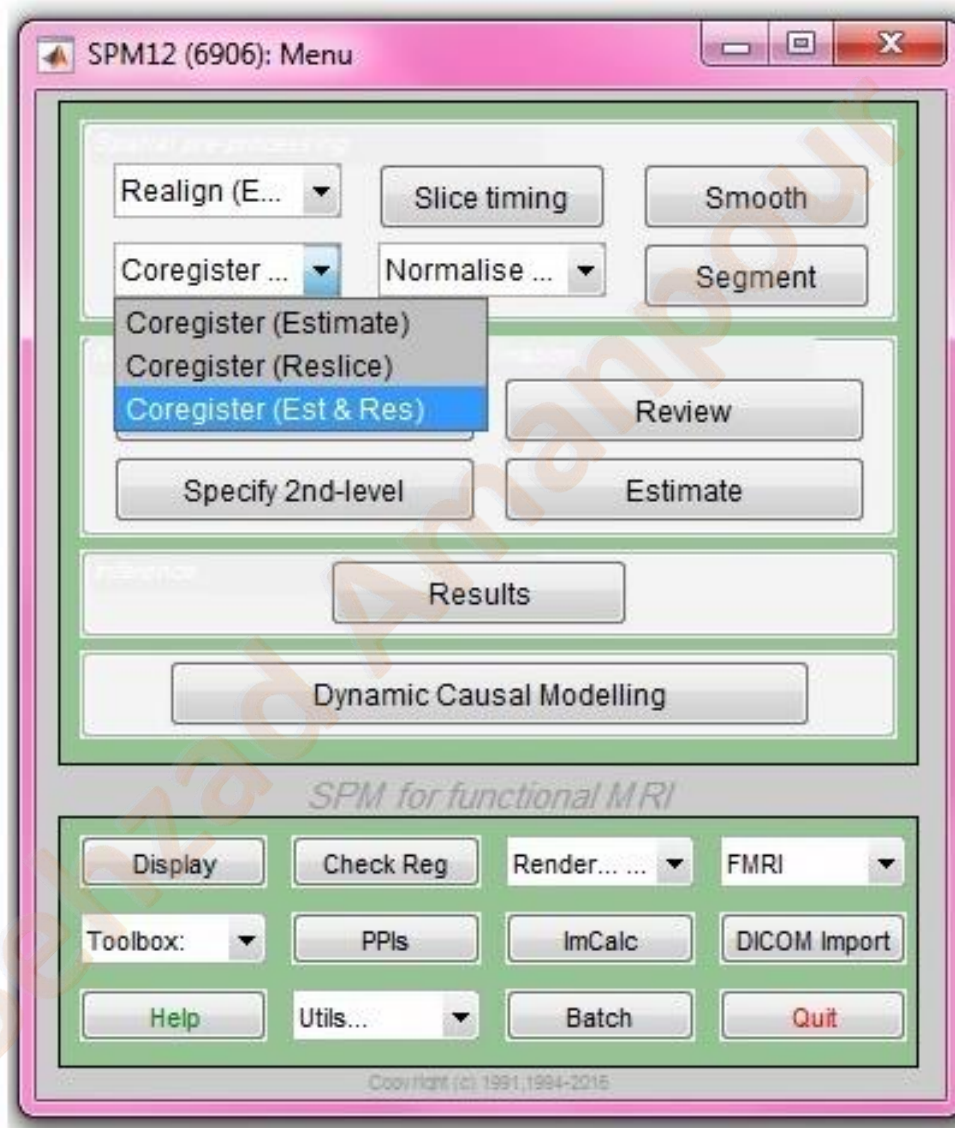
SPM12 (6906): Menu

Spatial pre-processing

Realign (E...

Slice timing

Smooth

Coregister ...

Normalise ...

Segment

Coregister (Estimate)

Coregister (Reslice)

Coregister (Est & Res)

Review

Specify 2nd-level

Estimate

Inference

Results

Dynamic Causal Modelling

SPM for functional MRI

Display

Check Reg

Render... ...

FMRI

Toolbox:

PPIs

ImCalc

DICOM Import

Help

Utils...

Batch

Quit

Copyright (c) 1991,1994-2016

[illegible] Amanpour